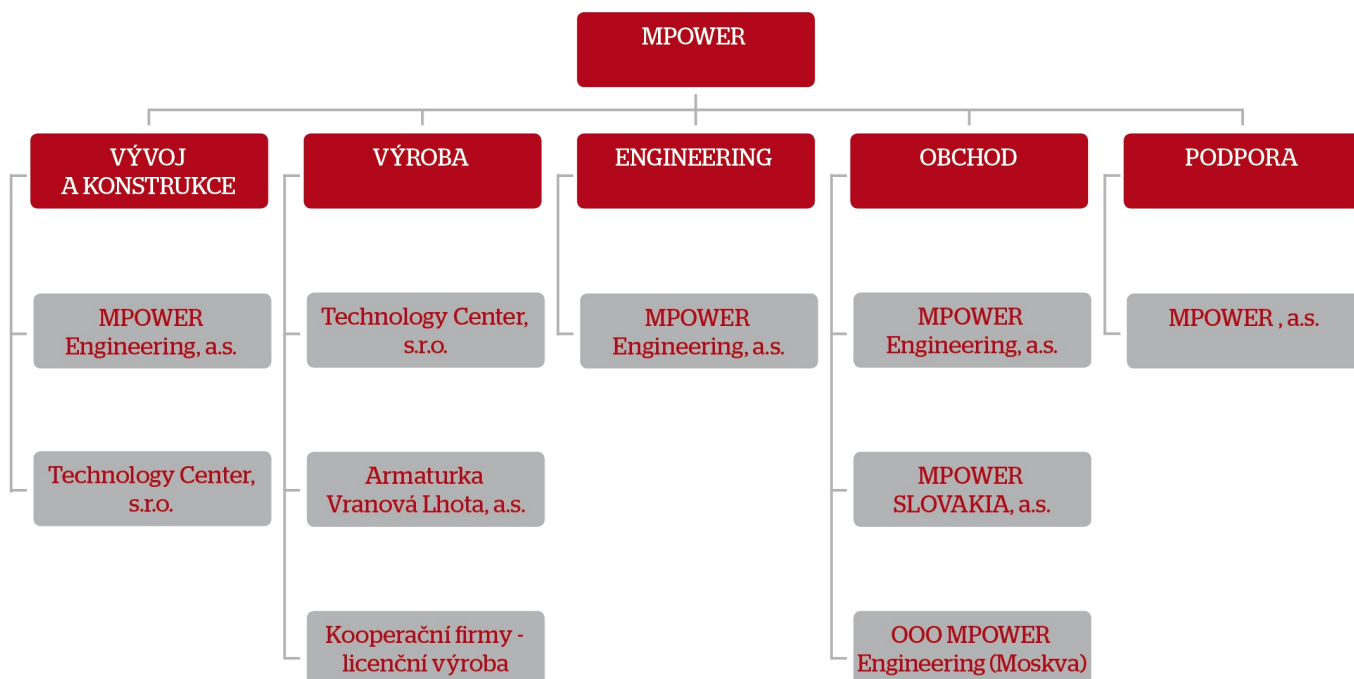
MPOWER

VÝVOJ A KONSTRUKCE

MPOWER Engineering, a.s.

Technology Center, s.r.o.

VÝROBA

Technology Center, s.r.o.

Armaturka Vranová Lhota, a.s.

Kooperační firmy - licenční výroba

ENGINEERING

MPOWER Engineering, a.s.

OBCHOD

MPOWER Engineering, a.s.

MPOWER SLOVAKIA, a.s.

OOO MPOWER Engineering (Moskva)

PODPORA

MPOWER , a.s.